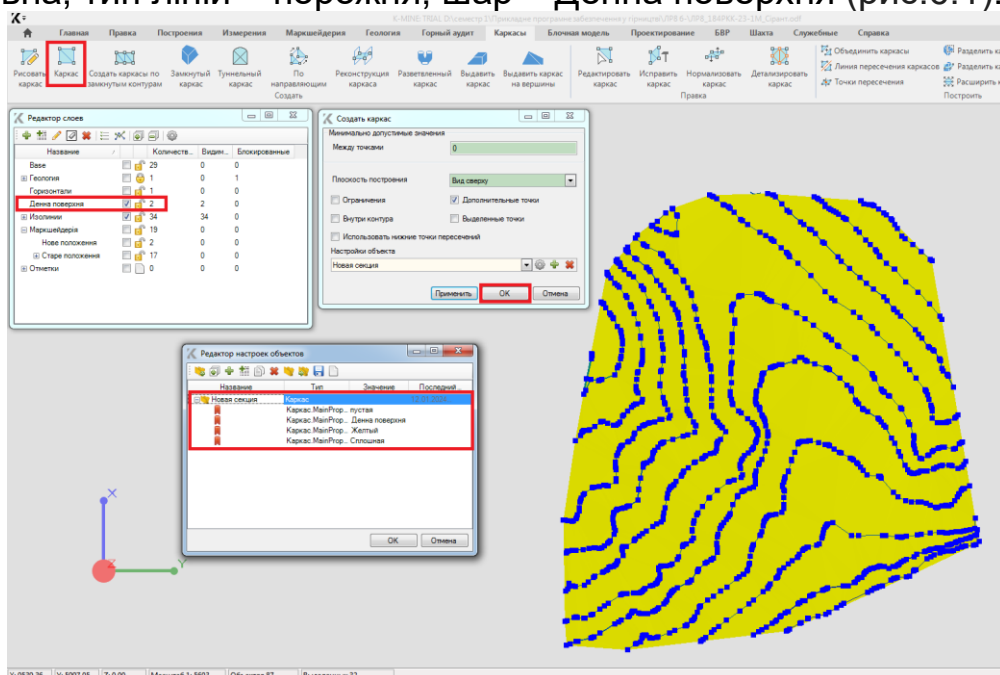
вна, тип лінії – пережим, шар – Денна поверхня (рис.6.1).

K-MINE TRIAL

Главная Правка Построения Измерения Маркшейдерия Геология Горный аудит Каркасы Блочная модель Проектирование БВР Шахта Служебные Справка

Рисовать каркас | Каркас | Создать каркасы по замкнутым контурам | Замкнутый каркас | Тунельный каркас | По направляющим | Реконструкция каркаса | Разветвленный каркас | Выдавить каркас | Выдавить каркас на вершины | Создать

Редактировать каркас | Исправить каркас | Нормализовать каркас | Детализировать каркас | Правка

Объединить каркасы | Линия пересечения каркасов | Точки пересечения | Разделить ка | Разделить ка | Расширить к | Построить

Редактор слоев

| Название | Количеств... | Видим... | Блокированные |
|---|---|---|---|
| Base | 29 | 0 | 0 |
| Геология | 1 | 0 | 1 |
| Горизонтали | 1 | 0 | 0 |
| Денна поверхня | 2 | 0 | 0 |
| Изолинии | 34 | 34 | 0 |
| Маркшейдерія | 19 | 0 | 0 |
| Нове положення | 2 | 0 | 0 |
| Старе положення | 17 | 0 | 0 |
| Отметки | 0 | 0 | 0 |

Создать каркас

Минимально допустимые значения
Между точками 0
Плоскость построения Вид сверху
Ограничения
Дополнительные точки
Внутри контура
Выделенные точки
Использовать нижние точки пересечений
Настройки объекта
Новая секция
Применить | OK | Отмена

Редактор настроек объектов

| Название | Тип | Значение | Последний |
|---|---|---|---|
| Новая секция | Каркас | | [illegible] |
| | Каркас.MainProp... | пустая | |
| | Каркас.MainProp... | Денна поверхня | |
| | Каркас.MainProp... | Желтый | |
| | Каркас.MainProp... | Сплошная | |

OK | Отмена

X
Y